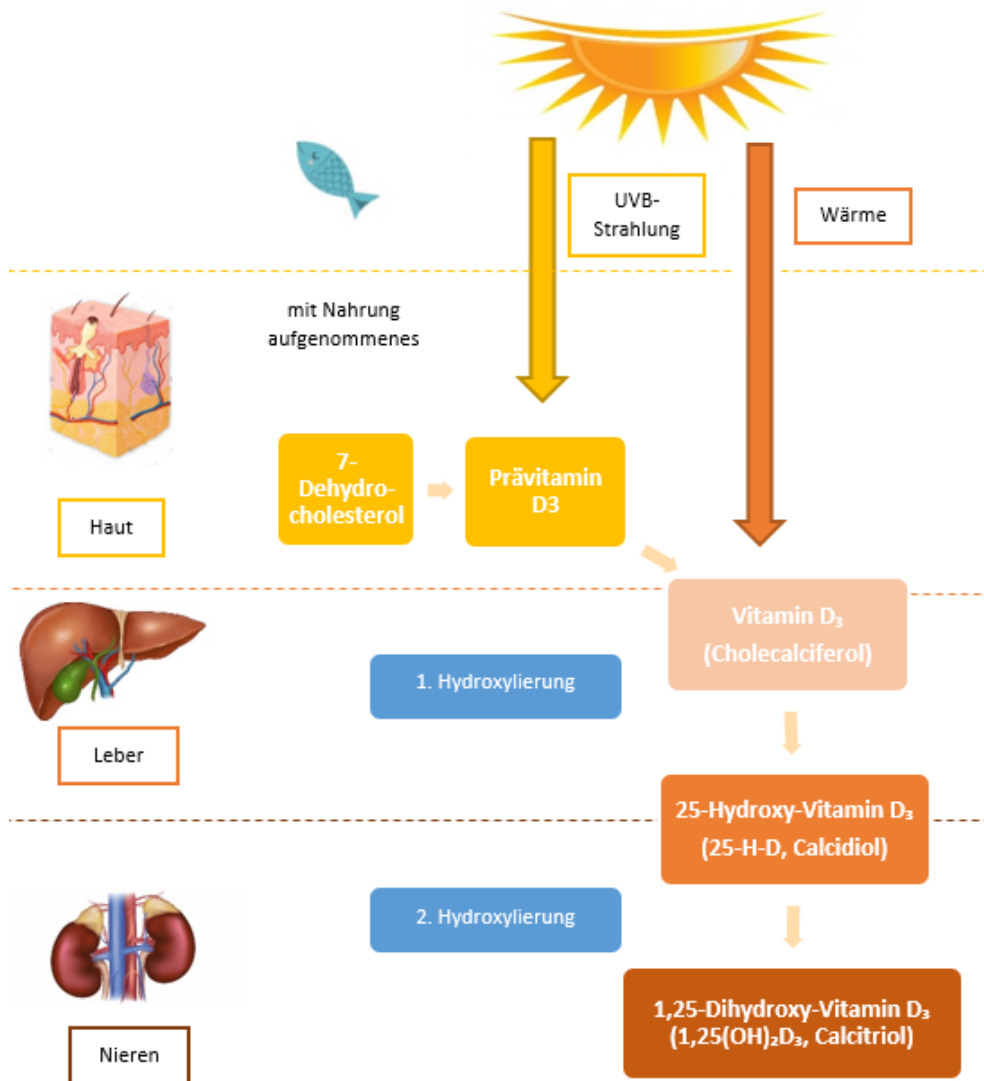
UVB-Strahlung

Wärme

mit Nahrung aufgenommenes

Haut

7-Dehydrocholesterol

Prävitamin D3

Vitamin $D_3$ (Cholecalciferol)

Leber

1. Hydroxylierung

25-Hydroxy-Vitamin $D_3$ (25-H-D, Calcidiol)

2. Hydroxylierung

Nieren

1,25-Dihydroxy-Vitamin $D_3$ (1,25$(OH)_2D_3$, Calcitriol)